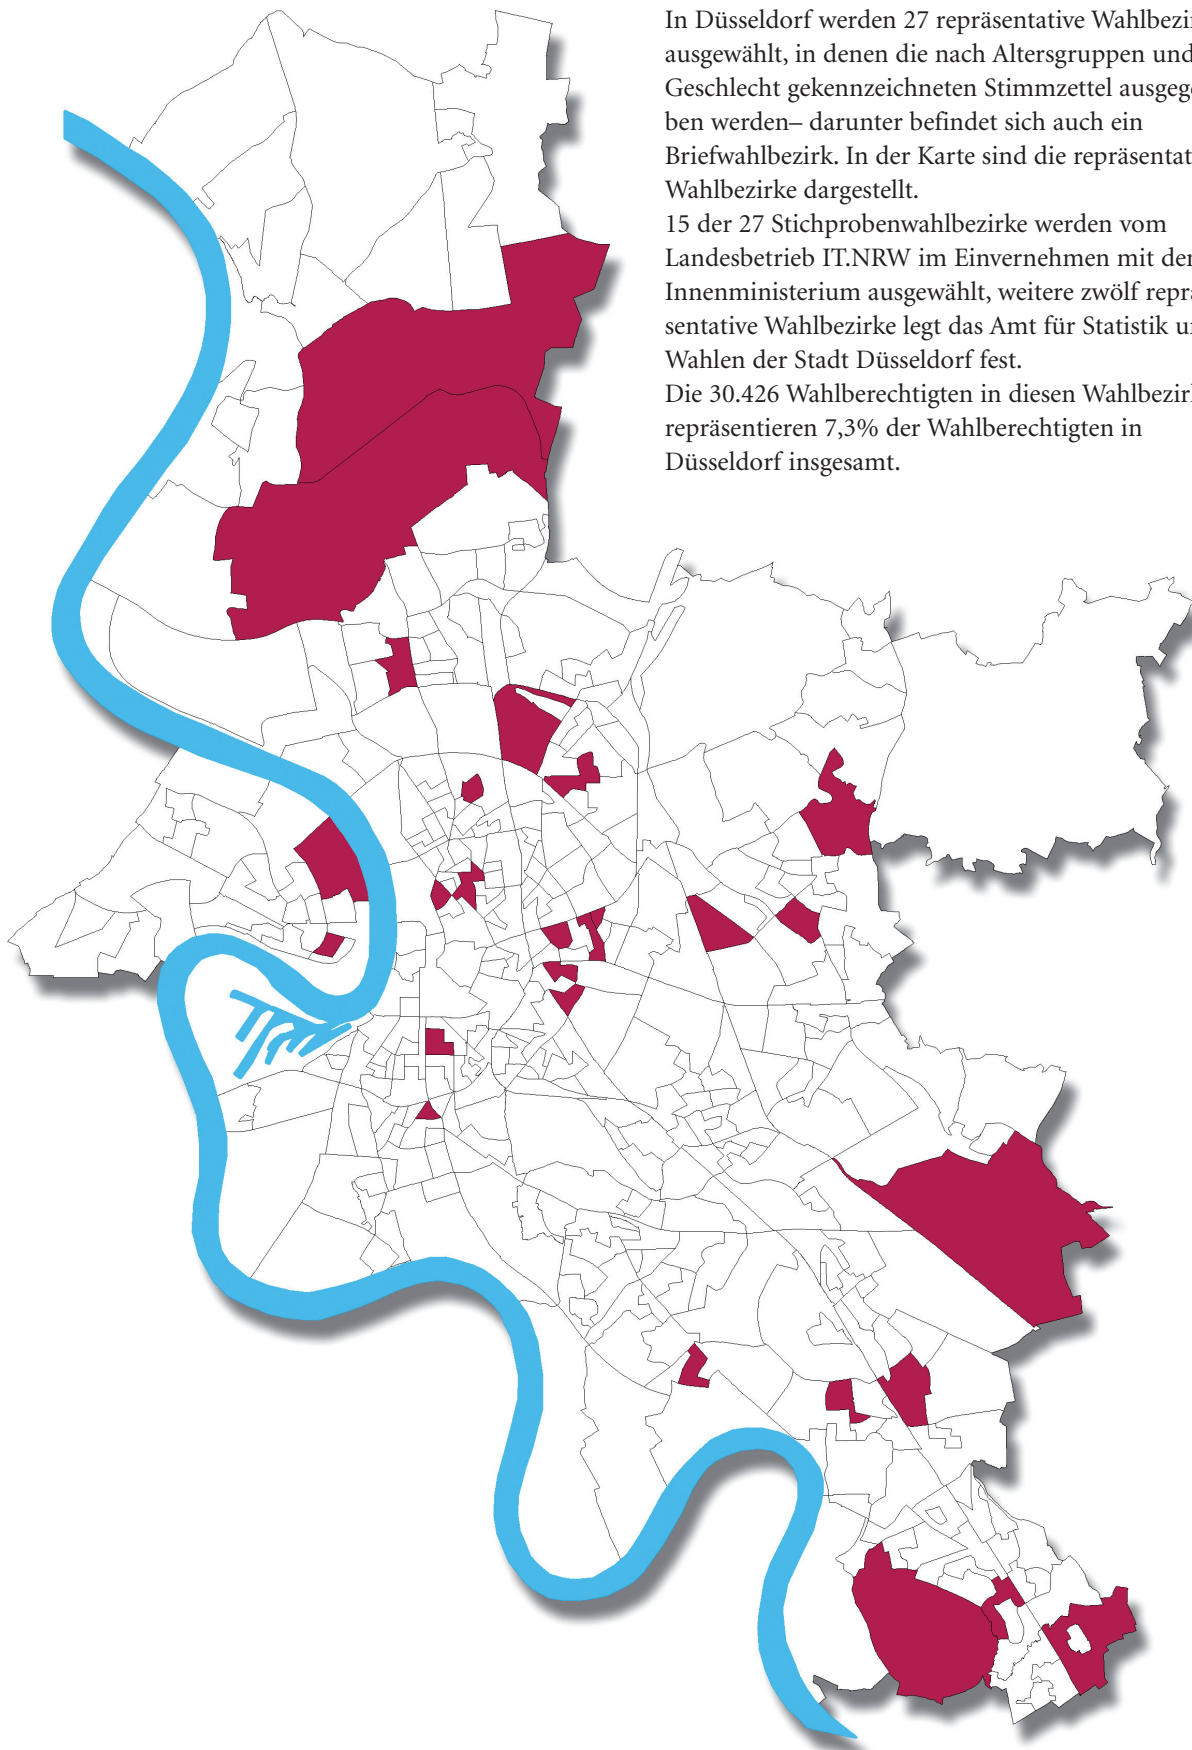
In Düsseldorf werden 27 repräsentative Wahlbezi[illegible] ausgewählt, in denen die nach Altersgruppen und Geschlecht gekennzeichneten Stimmzettel ausgege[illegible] ben werden– darunter befindet sich auch ein Briefwahlbezirk. In der Karte sind die repräsentat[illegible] Wahlbezirke dargestellt.
15 der 27 Stichprobenwahlbezirke werden vom Landesbetrieb IT.NRW im Einvernehmen mit de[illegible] Innenministerium ausgewählt, weitere zwölf repr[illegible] sentative Wahlbezirke legt das Amt für Statistik u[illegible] Wahlen der Stadt Düsseldorf fest.
Die 30.426 Wahlberechtigten in diesen Wahlbezir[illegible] repräsentieren 7,3% der Wahlberechtigten in Düsseldorf insgesamt.